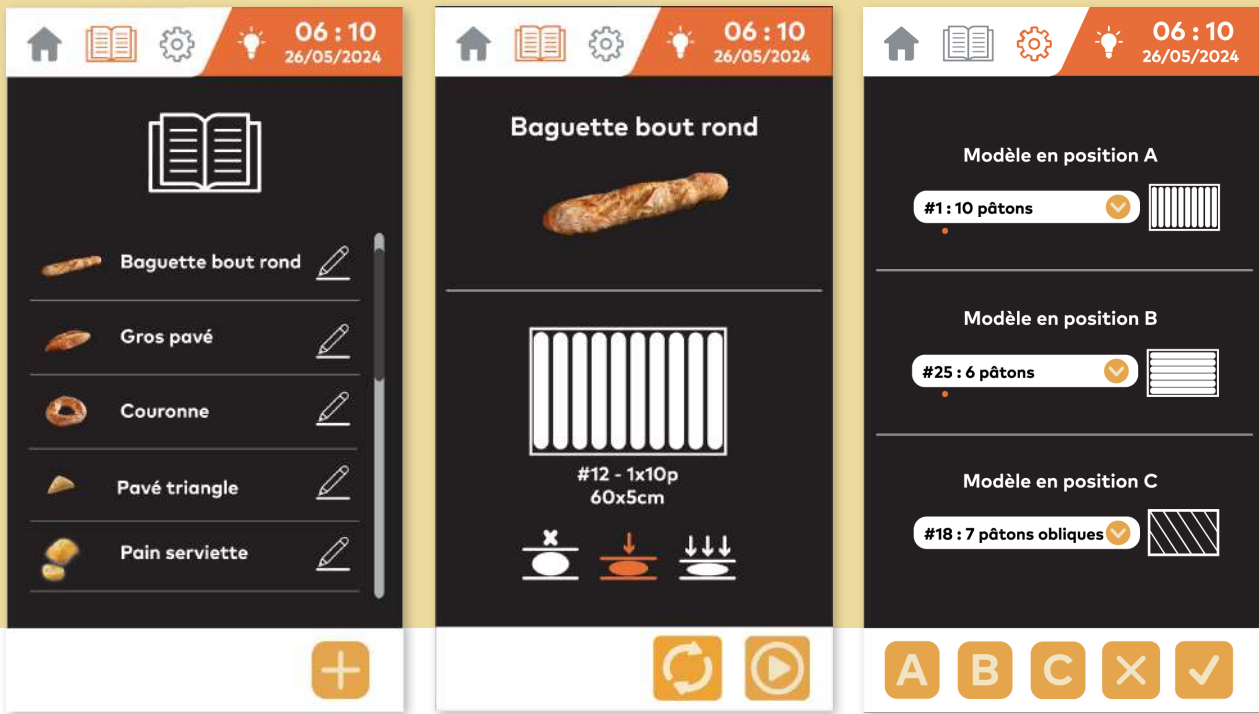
06 : 10
26/05/2024

Baguette bout rond

Gros pavé

Couronne

Pavé triangle

Pain serviette

06 : 10
26/05/2024

Baguette bout rond

#12 - 1x10p
60x5cm

06 : 10
26/05/2024

Modèle en position A

#1 : 10 pâtons

Modèle en position B

#25 : 6 pâtons

Modèle en position C

#18 : 7 pâtons obliques

A B C